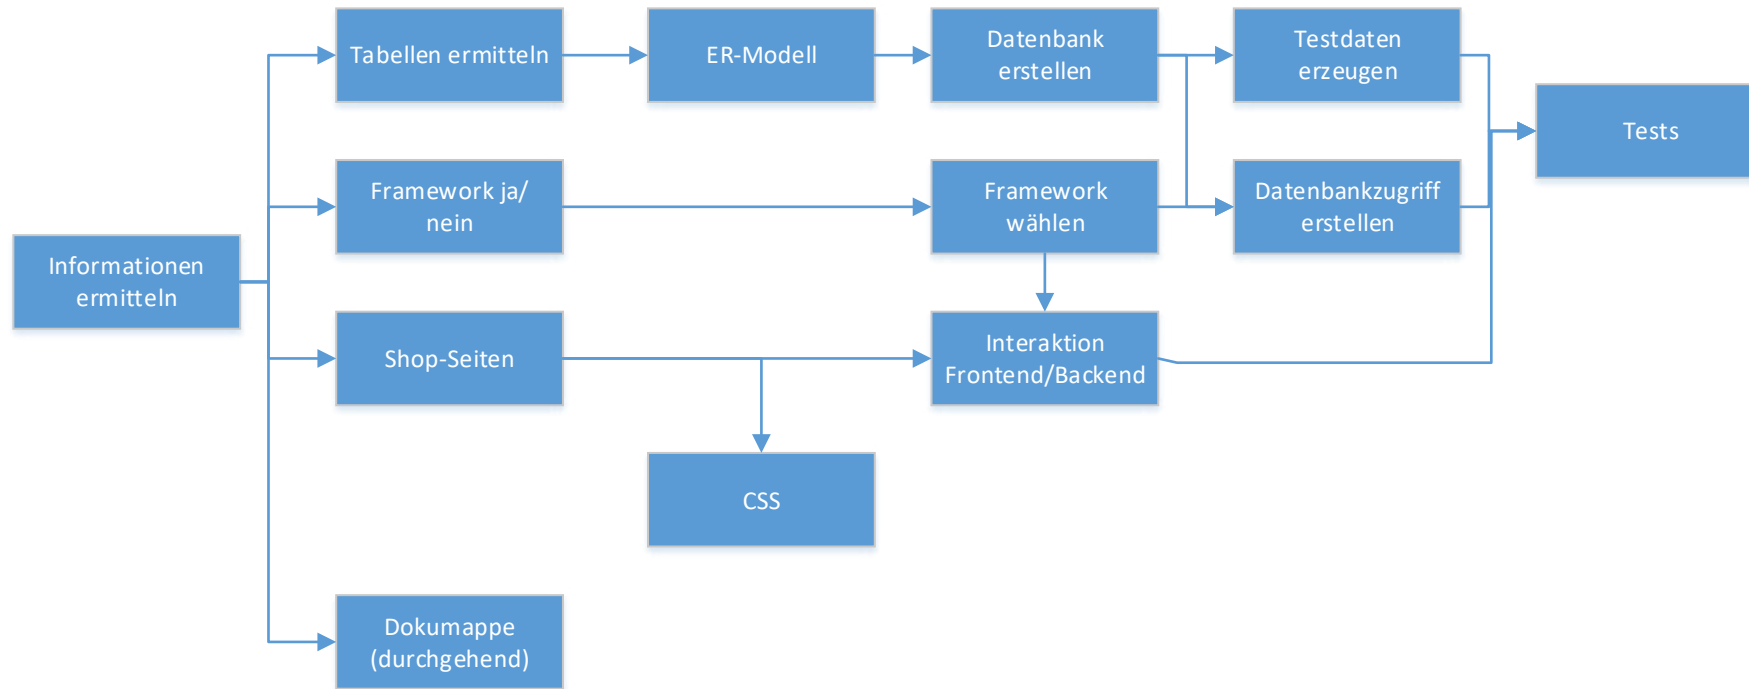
Informationen ermitteln

Tabellen ermitteln

ER-Modell

Datenbank erstellen

Testdaten erzeugen

Tests

Framework ja/ nein

Framework wählen

Datenbankzugriff erstellen

Shop-Seiten

Interaktion Frontend/Backend

CSS

Dokumappe (durchgehend)